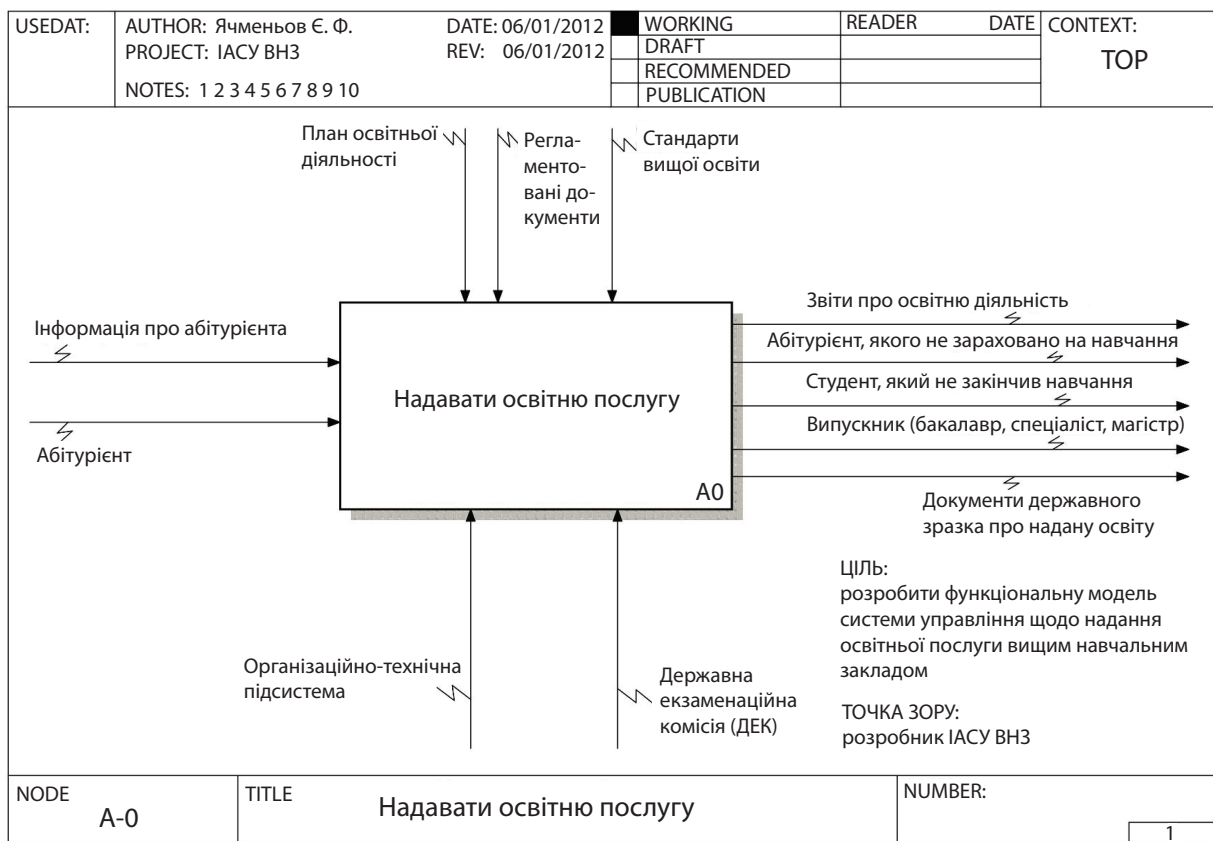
| USED AT: | AUTHOR: Ячменьов Є. Ф. PROJECT: ІАСУ ВНЗ NOTES: 1 2 3 4 5 6 7 8 9 10 | DATE: 06/01/2012 REV: 06/01/2012 | WORKING DRAFT RECOMMENDED PUBLICATION | READER | DATE | CONTEXT: TOP |
|---|---|---|---|---|---|---|

План освітньої діяльності

Регламентовані документи

Стандарти вищої освіти

Інформація про абітурієнта

Абітурієнт

Надавати освітню послугу

A0

Звіти про освітню діяльність

Абітурієнт, якого не зараховано на навчання

Студент, який не закінчив навчання

Випускник (бакалавр, спеціаліст, магістр)

Документи державного зразка про надану освіту

ЦІЛЬ:
розробити функціональну модель системи управління щодо надання освітньої послуги вищим навчальним закладом

Організаційно-технічна підсистема

Державна екзаменаційна комісія (ДЕК)

ТОЧКА ЗОРУ:
розробник ІАСУ ВНЗ

| NODE: A-0 | TITLE: Надавати освітню послугу | NUMBER: 1 |
|---|---|---|